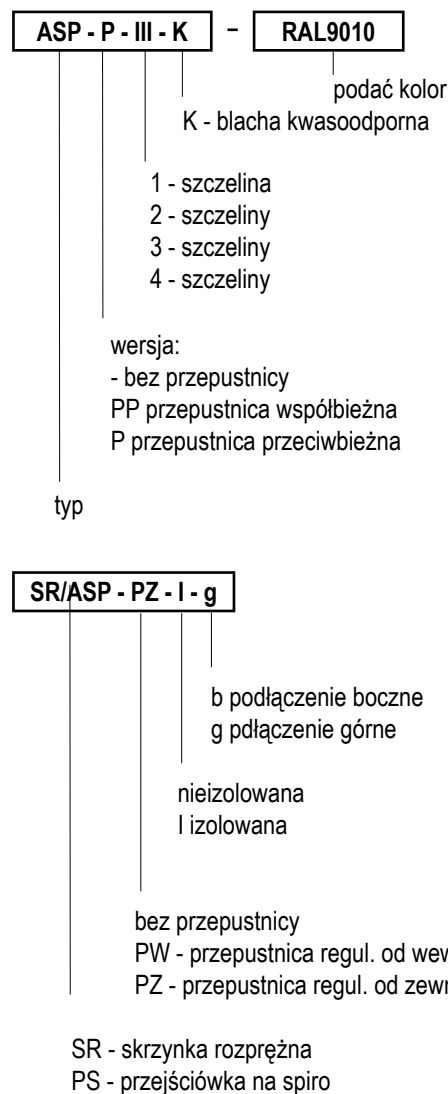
ASP - P - III - K – RAL9010

podać kolor

K - blacha kwasoodporna

1 - szczelina
2 - szczeliny
3 - szczeliny
4 - szczeliny

wersja:
- bez przepustnicy
PP przepustnica współbieżna
P przepustnica przeciwbieżna

typ

SR/ASP - PZ - I - g

b podłączenie boczne
g pdłączenie górne

nieizolowana
I izolowana

bez przepustnicy
PW - przepustnica regul. od wew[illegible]
PZ - przepustnica regul. od zewn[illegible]

SR - skrzynka rozprężna
PS - przejściówka na spiro